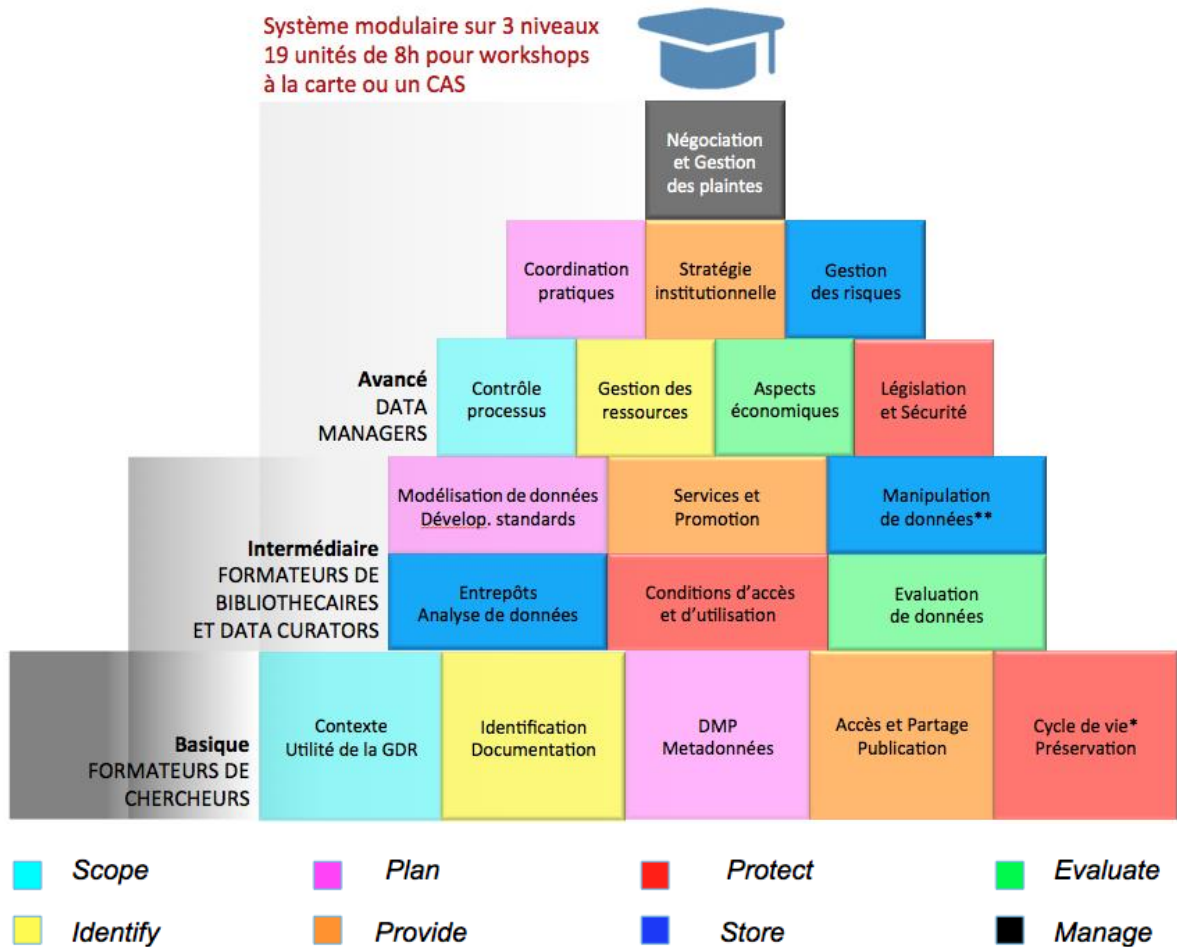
Système modulaire sur 3 niveaux
19 unités de 8h pour workshops à la carte ou un CAS

Négociation et Gestion des plaintes

Coordination pratiques

Stratégie institutionnelle

Gestion des risques

**Avancé**
DATA MANAGERS

Contrôle processus

Gestion des ressources

Aspects économiques

Législation et Sécurité

Modélisation de données Dévelop. standards

Services et Promotion

Manipulation de données**

**Intermédiaire**
FORMATEURS DE BIBLIOTHECAIRES ET DATA CURATORS

Entrepôts Analyse de données

Conditions d'accès et d'utilisation

Evaluation de données

**Basique**
FORMATEURS DE CHERCHEURS

Contexte Utilité de la GDR

Identification Documentation

DMP Metadonnées

Accès et Partage Publication

Cycle de vie* Préservation

Scope
Plan
Protect
Evaluate
Identify
Provide
Store
Manage